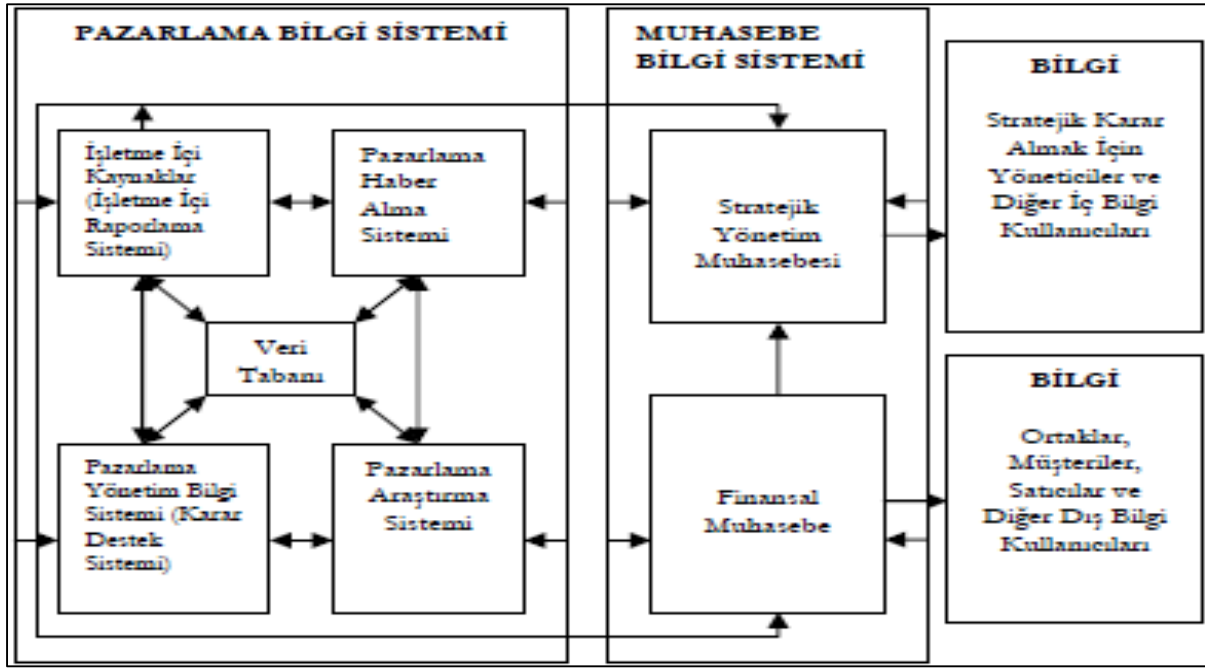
PAZARLAMA BİLGİ SİSTEMİ

İşletme İçi Kaynaklar (İşletme İçi Raporlama Sistemi)

Pazarlama Haber Alma Sistemi

Veri Tabanı

Pazarlama Yönetim Bilgi Sistemi (Karar Destek Sistemi)

Pazarlama Araştırma Sistemi

MUHASEBE BİLGİ SİSTEMİ

Stratejik Yönetim Muhasebesi

Finansal Muhasebe

BİLGİ

Stratejik Karar Almak İçin Yöneticiler ve Diğer İç Bilgi Kullanıcıları

BİLGİ

Ortaklar, Müşteriler, Satıcılar ve Diğer Dış Bilgi Kullanıcıları